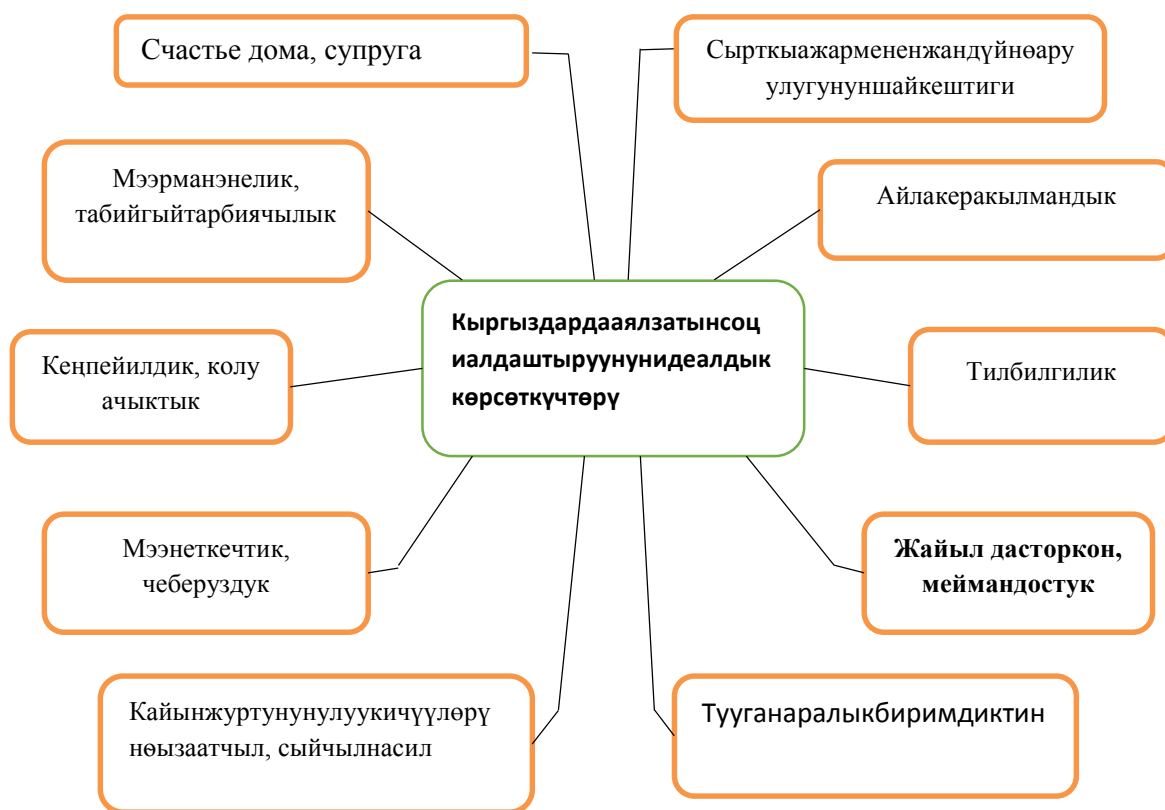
Счастье дома, супруга

Сырткыажармененжандүйнөару улугунуншайкештиги

Мээрманэнелик, табийгыйтарбиячылык

Айлакеракылмандык

Кыргыздардааялзатынсоц иалдаштыруунунидеалдык көрсөткүчтөрү

Кеңпейилдик, колу ачыктык

Тилбилгилик

Мээнеткечтик, чеберуздук

Жайыл дасторкон, меймандостук

Кайынжуртунунулуукичүүлөрү нөызаатчыл, сыйчылнасил

Тууганаралыкбиримдиктин